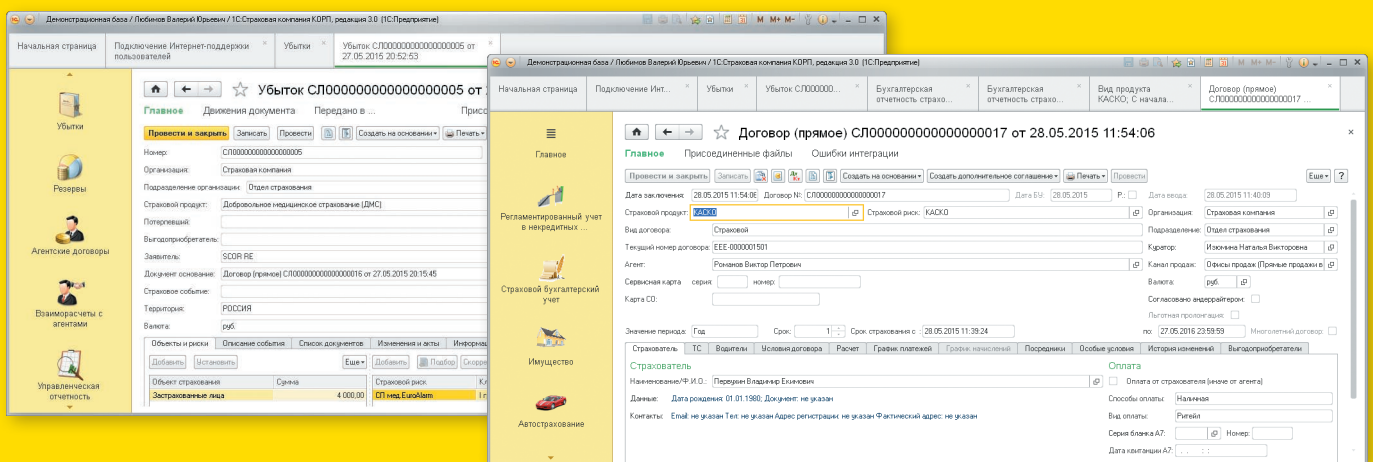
Демонстрационная база / Любимов Валерий Юрьевич / 1С:Страховая компания КОРП, редакция 3.0 (1С:Предприятие)

Начальная страница | Подключение Интернет-поддержки пользователей | Убытки | Убыток СЛ000000000000000005 от 27.05.2015 20:52:53

Убытки
Резервы
Агентские договоры
Взаиморасчеты с агентами
Управленческая отчетность

Убыток СЛ000000000000000005 от

Главное | Движения документа | Передано в ... | Присо

Провести и закрыть | Записать | Провести | Создать на основании | Печать

Номер: СЛ000000000000000005
Организация: Страховая компания
Подразделение организации: Отдел страхования
Страховой продукт: Добровольное медицинское страхование (ДМС)
Потерпевший:
Выгодоприобретатель:
Заявитель: SCOR RE
Документ основание: Договор (прямое) СЛ000000000000000016 от 27.05.2015 20:15:45
Страховое событие:
Территория: РОССИЯ
Валюта: руб.

Объекты и риски | Описание события | Список документов | Изменения и акты | Информац

Добавить | Установить | Еще | Добавить | Подбор | Скорее

| Объект страхования | Сумма |
|---|---|
| Застрахованные лица | 4 000,00 |

| Страховой риск | Кл |
|---|---|
| СП мед.EuroAlarm | I г |

Демонстрационная база / Любимов Валерий Юрьевич / 1С:Страховая компания КОРП, редакция 3.0 (1С:Предприятие)

Начальная страница | Подключение Инт... | Убытки | Убыток СЛ0000000... | Бухгалтерская отчетность страхо... | Бухгалтерская отчетность страхо... | Вид продукта КАСКО; С начала... | Договор (прямое) СЛ000000000000000017 ...

Главное
Регламентированный учет в некредитных ...
Страховой бухгалтерский учет
Имущество
Автострахование

Договор (прямое) СЛ000000000000000017 от 28.05.2015 11:54:06

Главное | Присоединенные файлы | Ошибки интеграции

Провести и закрыть | Записать | Создать на основании | Создать дополнительное соглашение | Печать | Провести | Еще | ?

Дата заключения: 28.05.2015 11:54:06 | Договор №: СЛ000000000000000017 | Дата БУ: 28.05.2015 | Р.: | Дата ввода: 28.05.2015 11:40:09
Страховой продукт: КАСКО | Страховой риск: КАСКО | Организация: Страховая компания
Вид договора: Страховой | Подразделение: Отдел страхования
Текущий номер договора: ЕЕЕ-0000001501 | Куратор: Изюмина Наталья Викторовна
Агент: Романов Виктор Петрович | Канал продаж: Офисы продаж (Прямые продажи в
Сервисная карта серия: номер: | Валюта: руб.
Карта СО: | Согласовано андеррайтером:
Льготная пролонгация:
Значение периода: Год | Срок: 1 | Срок страхования с: 28.05.2015 11:39:24 | по: 27.05.2016 23:59:59 | Многолетний договор:

Страхователь | ТС | Водители | Условия договора | Расчет | График платежей | График начислений | Посредники | Особые условия | История изменений | Выгодоприобретатели

Страхователь
Наименование/Ф.И.О.: Перекуин Владимир Екимович
Данные: Дата рождения: 01.01.1980; Документ: не указан
Контакты: Email: не указан Тел: не указан Адрес регистрации: не указан Фактический адрес: не указан

Оплата
Оплата от страхователя (иначе от агента)
Способы оплаты: Наличная
Вид оплаты: Ригейн
Серия бланка А7: | Номер:
Дата квитанции А7: . . : :